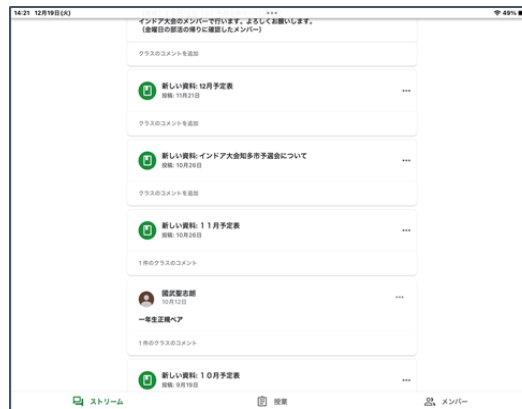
14:21 12月19日(水)

49%

インドア大会のメンバーで行います。よろしくお願いします。
（金曜日の部活の帰りに確認したメンバー）

クラスのコメントを追加

新しい資料: 12月予定表
投稿: 11月21日

クラスのコメントを追加

新しい資料: インドア大会知多市予選会について
投稿: 10月26日

クラスのコメントを追加

新しい資料: １１月予定表
投稿: 10月26日

1件のクラスのコメント

國武聖志朗
10月12日

一年生正規ペア

1件のクラスのコメント

新しい資料: １０月予定表
投稿: 9月19日

ストリーム

授業

メンバー